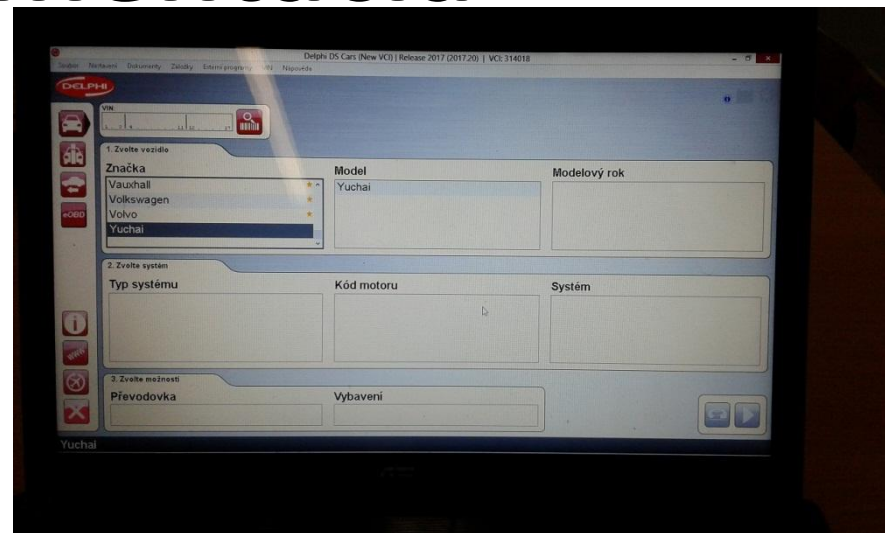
Delphi DS Cars (New VCI) | Release 2017 (2017.20) | VCI: 314018

Soubor Nastavení Dokumenty Záložky Externí programy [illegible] Nápověda

DELPHI

VIN

eOBD

1. Zvolte vozidlo

Značka

Vauxhall

Volkswagen

Volvo

Yuchai

Model

Yuchai

Modelový rok

2. Zvolte systém

Typ systému

Kód motoru

Systém

3. Zvolte možnosti

Převodovka

Vybavení

Yuchai